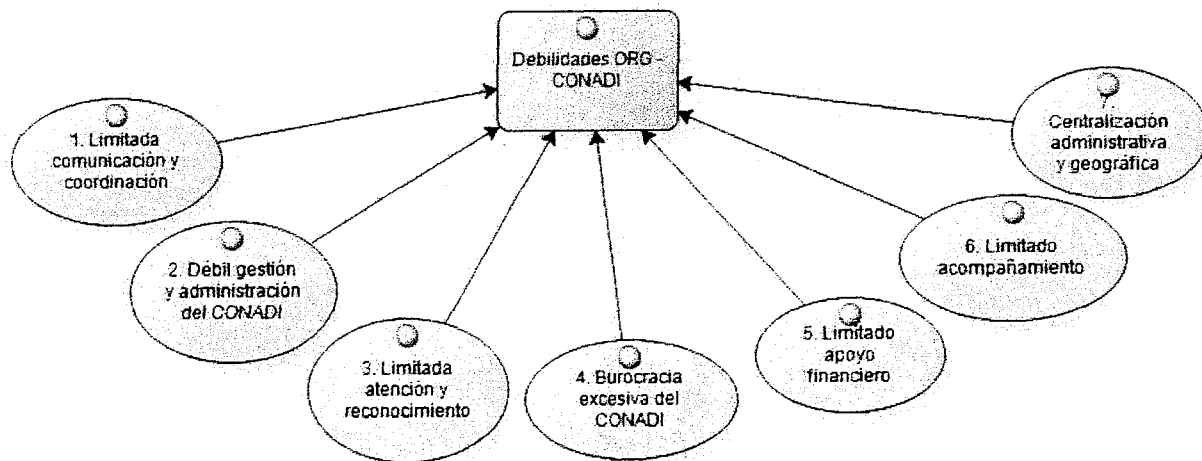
Debilidades ORG - CONADI

1. Limitada comunicación y coordinación

2. Débil gestión y administración del CONADI

3. Limitada atención y reconocimiento

4. Burocracia excesiva del CONADI

5. Limitado apoyo financiero

6. Limitado acompañamiento

7. Centralización administrativa y geográfica